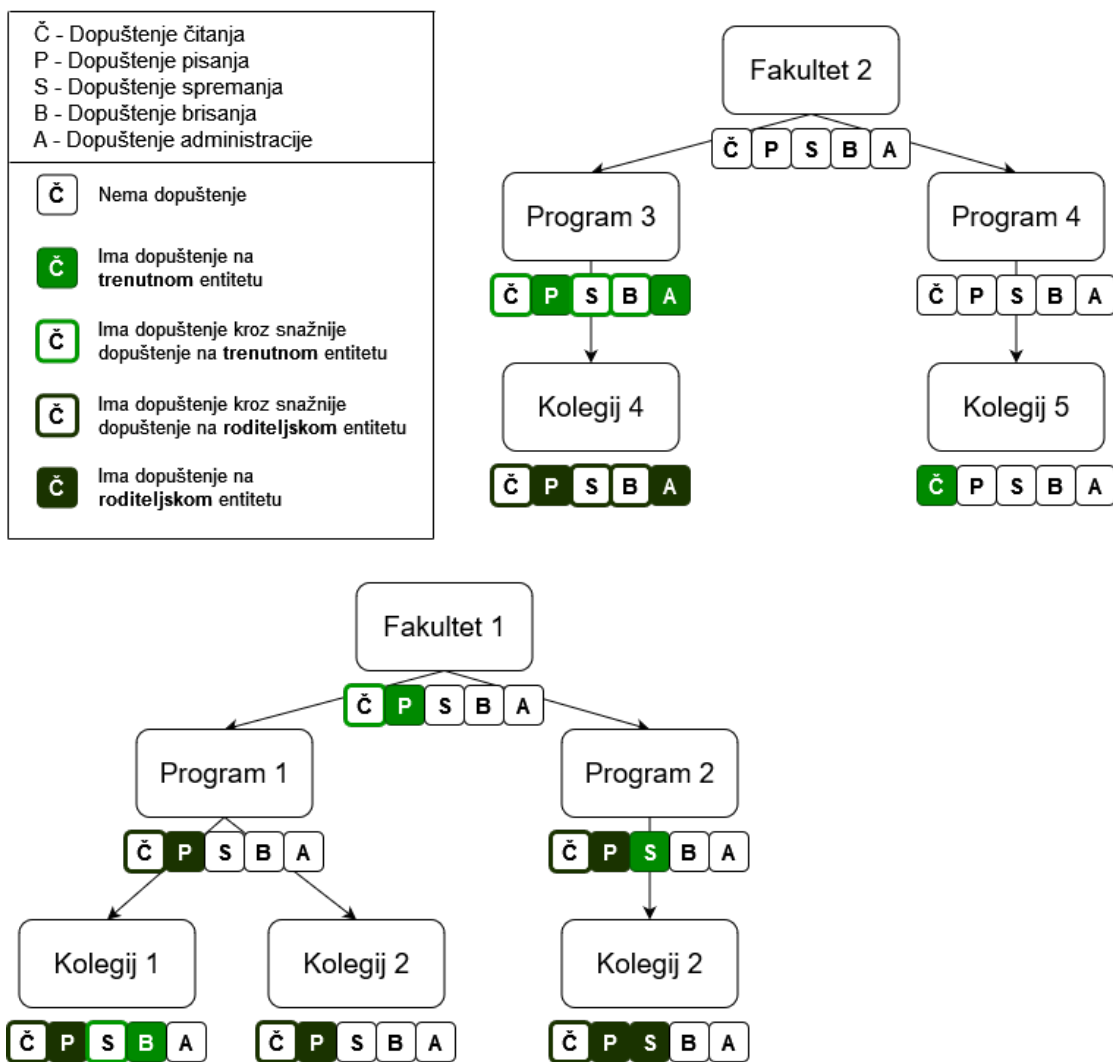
Č - Dopuštenje čitanja
P - Dopuštenje pisanja
S - Dopuštenje spremanja
B - Dopuštenje brisanja
A - Dopuštenje administracije

Č Nema dopuštenje

Č Ima dopuštenje na **trenutnom** entitetu

Č Ima dopuštenje kroz snažnije dopuštenje na **trenutnom** entitetu

Č Ima dopuštenje kroz snažnije dopuštenje na **roditeljskom** entitetu

Č Ima dopuštenje na **roditeljskom** entitetu

Fakultet 2
Č P S B A

Program 3
Č P S B A

Kolegij 4
Č P S B A

Program 4
Č P S B A

Kolegij 5
Č P S B A

Fakultet 1
Č P S B A

Program 1
Č P S B A

Kolegij 1
Č P S B A

Kolegij 2
Č P S B A

Program 2
Č P S B A

Kolegij 2
Č P S B A